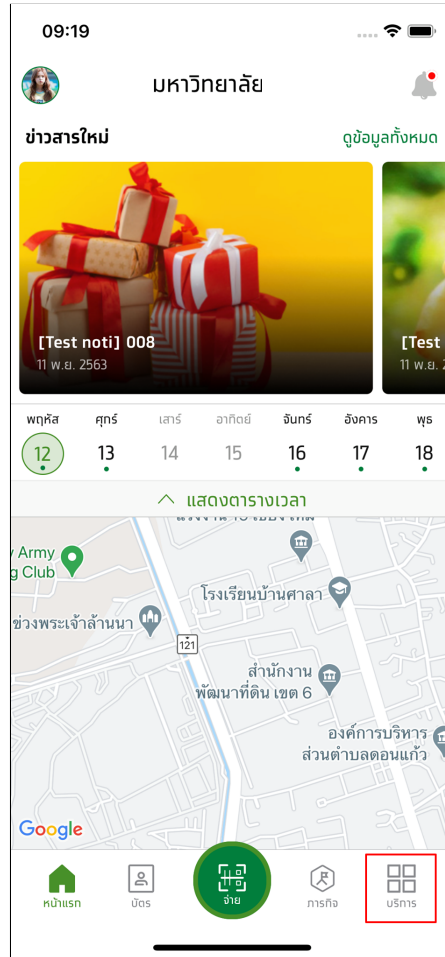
09:19

มหาวิทยาลัย

ข่าวสารใหม่

ดูข้อมูลทั้งหมด

[Test noti] 008

11 พ.ย. 2563

[Test

11 พ.ย. 2

| พฤหัส | ศุกร์ | เสาร์ | อาทิตย์ | จันทร์ | อังคาร | พุธ |
|---|---|---|---|---|---|---|
| 12 | 13 | 14 | 15 | 16 | 17 | 18 |

แสดงตารางเวลา

y Army

g Club

ข่วงพระเจ้าล้านนา

121

โรงเรียนบ้านศาลา

สำนักงาน พัฒนาที่ดิน เขต 6

องค์การบริหาร ส่วนตำบลดอนแก้ว

Google

หน้าแรก

บัตร

จ่าย

ภารกิจ

บริการ